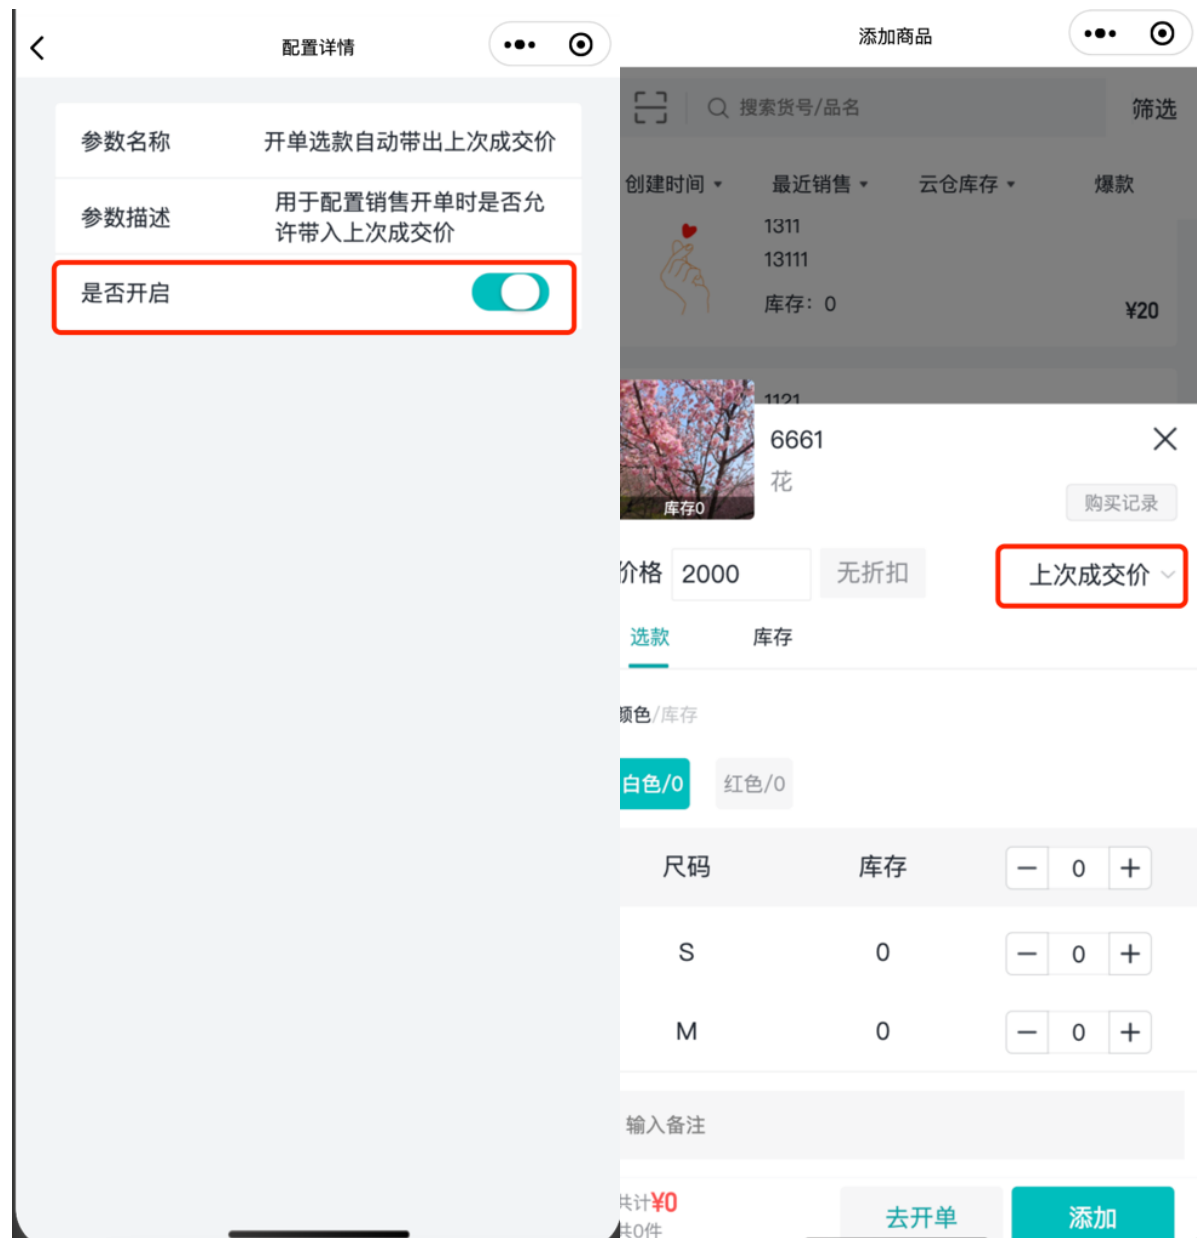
配置详情

参数名称 开单选款自动带出上次成交价

参数描述 用于配置销售开单时是否允许带入上次成交价

是否开启

添加商品

搜索货号/品名 筛选

创建时间 最近销售 云仓库存 爆款

1311
13111
库存：0
¥20

1121

库存0
6661
花
购买记录

价格 2000 无折扣 上次成交价

选款 库存

颜色/库存

白色/0 红色/0

| 尺码 | 库存 | 0 |
|---|---|---|
| S | 0 | 0 |
| M | 0 | 0 |

输入备注

共计¥0
共0件
去开单 添加